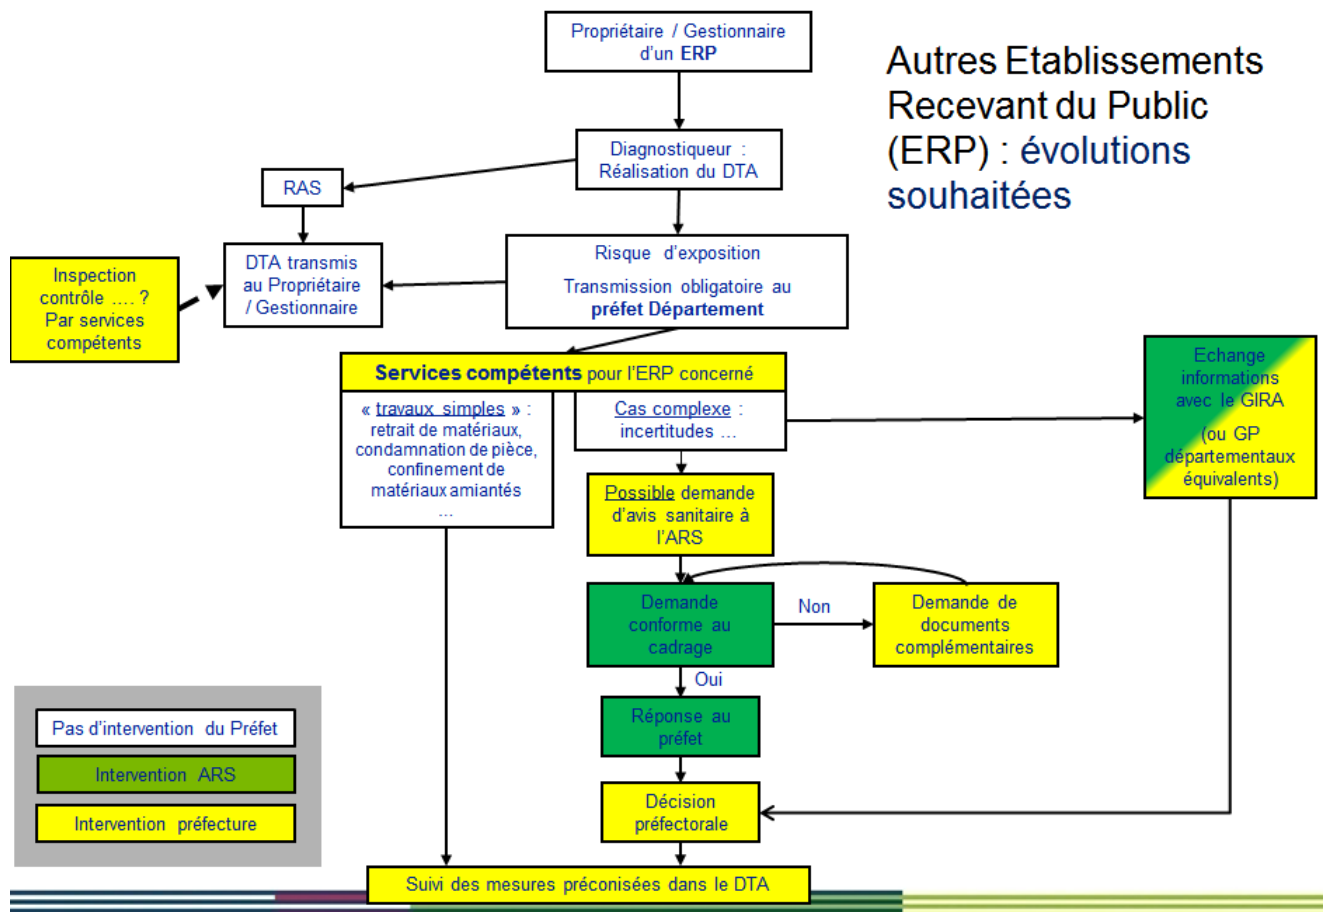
Autres Etablissements Recevant du Public (ERP) : évolutions souhaitées

Propriétaire / Gestionnaire d'un ERP

Diagnostiqueur : Réalisation du DTA

RAS

DTA transmis au Propriétaire / Gestionnaire

Inspection contrôle .... ? Par services compétents

Risque d'exposition

Transmission obligatoire au préfet Département

Services compétents pour l'ERP concerné

« travaux simples » : retrait de matériaux, condamnation de pièce, confinement de matériaux amiantés ...

Cas complexe : incertitudes ...

Echange informations avec le GIRA

(ou GP départementaux équivalents)

Possible demande d'avis sanitaire à l'ARS

Demande conforme au cadrage

Non

Demande de documents complémentaires

Oui

Réponse au préfet

Décision préfectorale

Suivi des mesures préconisées dans le DTA

Pas d'intervention du Préfet

Intervention ARS

Intervention préfecture